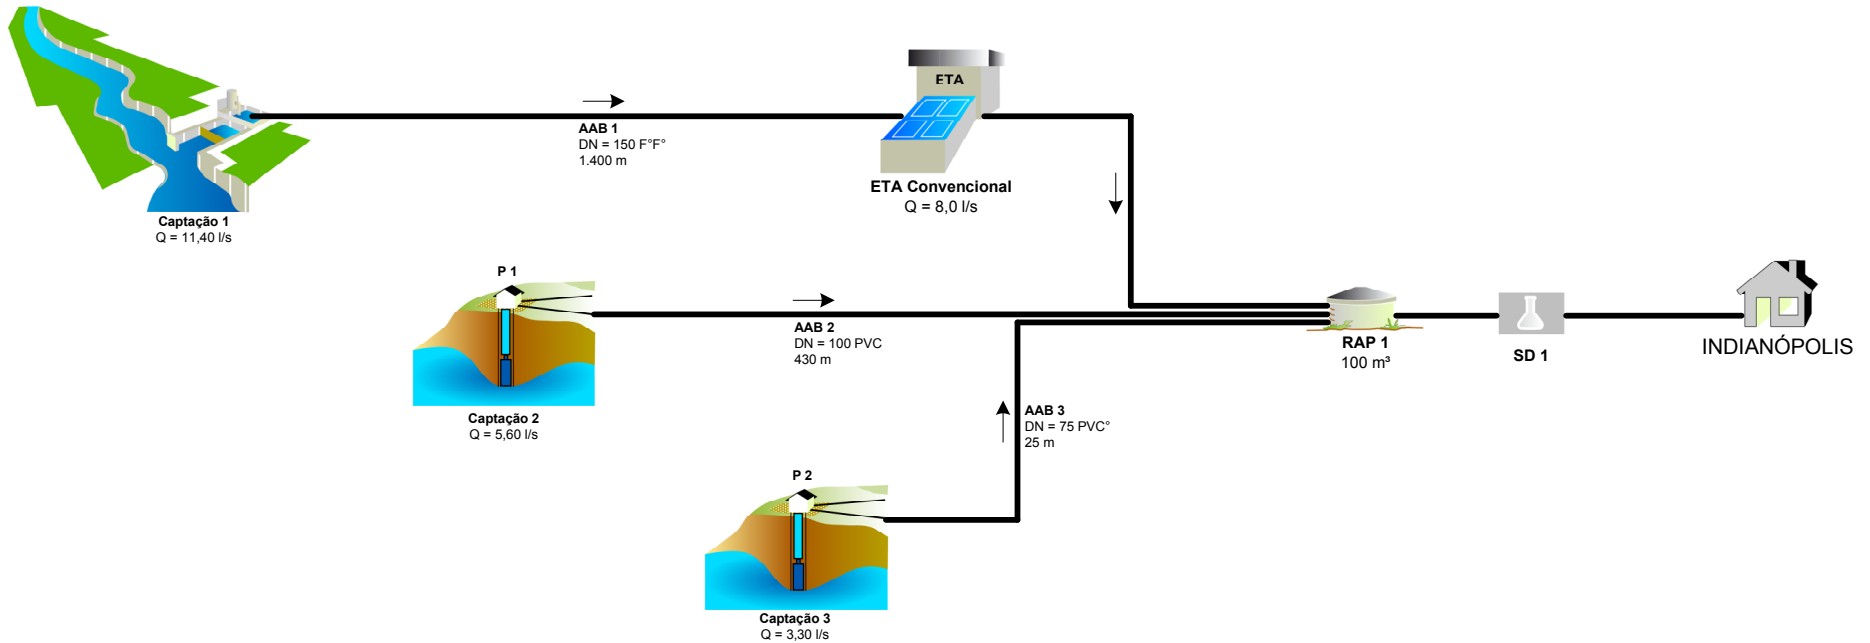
ETA

AAB 1
DN = 150 F°F°
1.400 m

ETA Convencional
Q = 8,0 l/s

Captação 1
Q = 11,40 l/s

P 1

AAB 2
DN = 100 PVC
430 m

RAP 1
100 m³

SD 1

INDIANÓPOLIS

Captação 2
Q = 5,60 l/s

AAB 3
DN = 75 PVC°
25 m

P 2

Captação 3
Q = 3,30 l/s